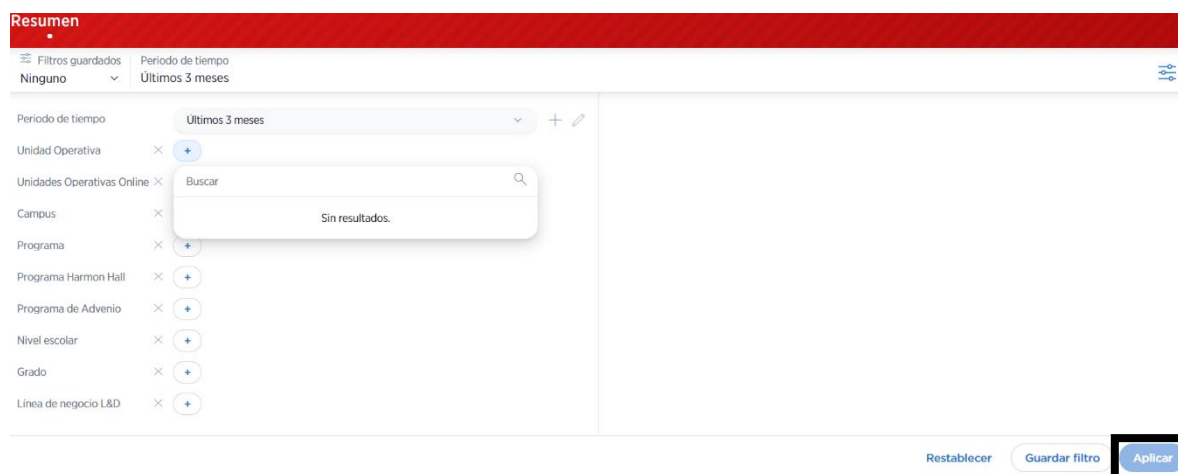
Resumen

Filtros guardados
Ninguno

Periodo de tiempo
Últimos 3 meses

Periodo de tiempo
Últimos 3 meses

Unidad Operativa
+

Unidades Operativas Online

Buscar

Sin resultados.

Campus

Programa
+

Programa Harmon Hall
+

Programa de Advenio
+

Nivel escolar
+

Grado
+

Línea de negocio L&D
+

Restablecer
Guardar filtro
Aplicar